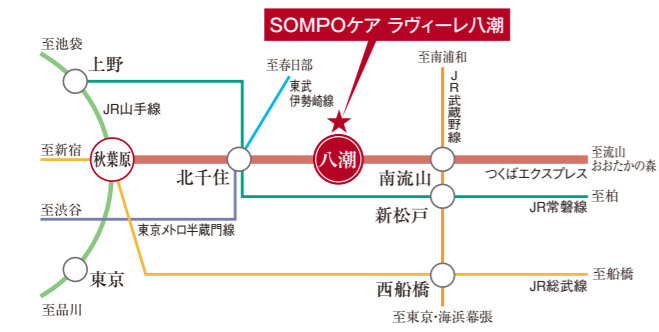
SOMPOケア ラヴィーレ八潮

至池袋
上野
JR山手線
至新宿
秋葉原
至渋谷
東京
至品川
至春日部
東武伊勢崎線
北千住
東京メトロ半蔵門線
八潮
至南浦和
JR武蔵野線
南流山
新松戸
西船橋
至東京・海浜幕張
至流山おおたかの森
つくばエクスプレス
至柏
JR常磐線
至船橋
JR総武線